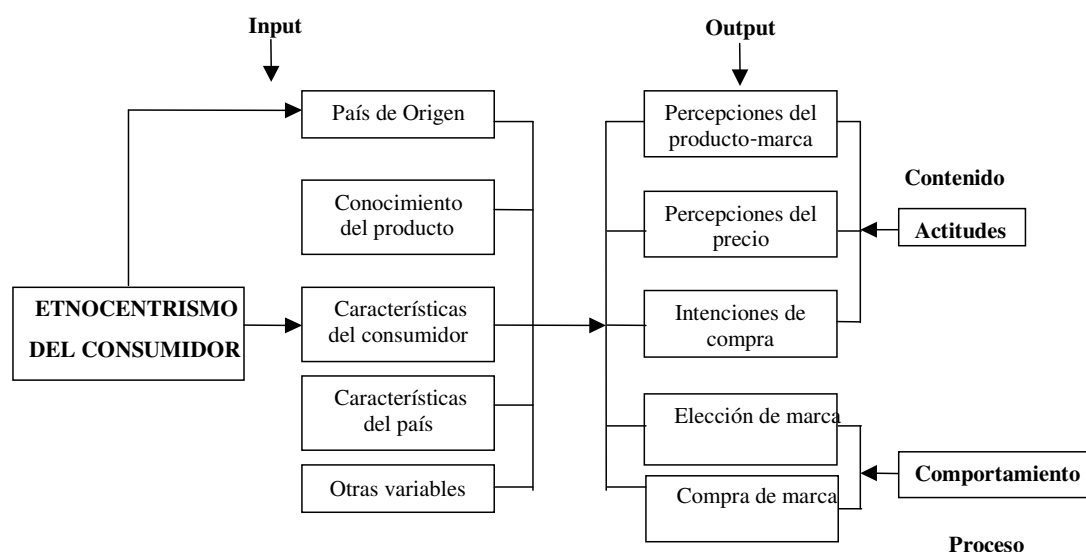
Input

Output

País de Origen

Conocimiento del producto

ETNOCENTRISMO DEL CONSUMIDOR

Características del consumidor

Características del país

Otras variables

Percepciones del producto-marca

Percepciones del precio

Intenciones de compra

Elección de marca

Compra de marca

Contenido

Actitudes

Comportamiento

Proceso